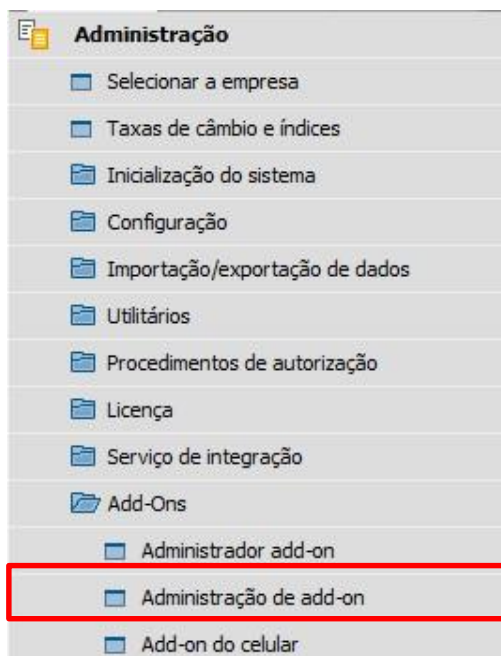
Administração

Selecionar a empresa

Taxas de câmbio e índices

Inicialização do sistema

Configuração

Importação/exportação de dados

Utilitários

Procedimentos de autorização

Licença

Serviço de integração

Add-Ons

Administrador add-on

Administração de add-on

Add-on do celular